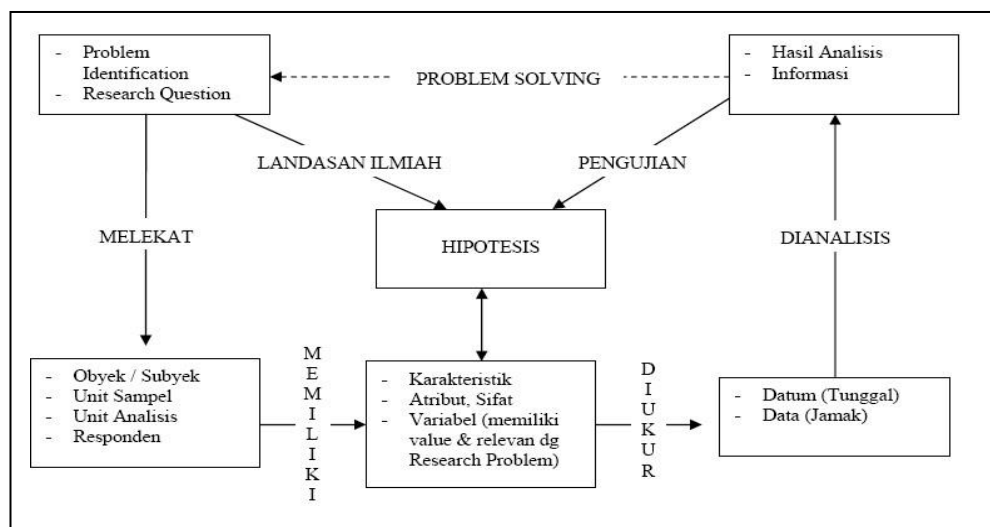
- Problem Identification
- Research Question

PROBLEM SOLVING

- Hasil Analisis
- Informasi

LANDASAN ILMIAH

PENGUJIAN

MELEKAT

HIPOTESIS

DIANALISIS

- Obyek / Subyek
- Unit Sampel
- Unit Analisis
- Responden

M E M I L I K I

- Karakteristik
- Atribut, Sifat
- Variabel (memiliki value & relevan dg Research Problem)

D I U K U R

- Datum (Tunggal)
- Data (Jamak)